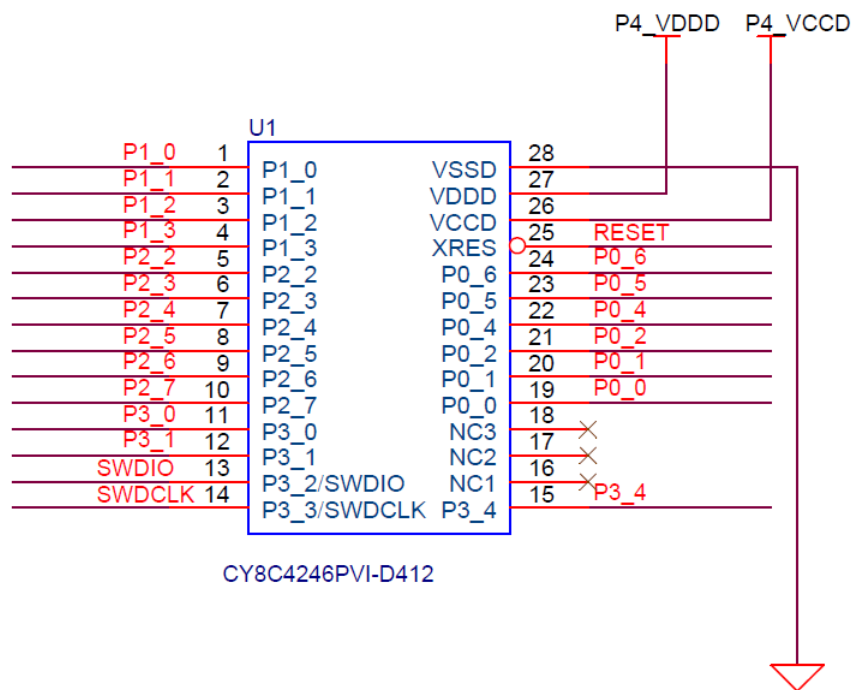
P4_VDDD P4_VCCD

U1

| Net | Pin | Left pin name | Right pin name | Pin | Net |
|---|---|---|---|---|---|
| P1_0 | 1 | P1_0 | VSSD | 28 | |
| P1_1 | 2 | P1_1 | VDDD | 27 | |
| P1_2 | 3 | P1_2 | VCCD | 26 | |
| P1_3 | 4 | P1_3 | XRES | 25 | RESET |
| P2_2 | 5 | P2_2 | P0_6 | 24 | P0_6 |
| P2_3 | 6 | P2_3 | P0_5 | 23 | P0_5 |
| P2_4 | 7 | P2_4 | P0_4 | 22 | P0_4 |
| P2_5 | 8 | P2_5 | P0_2 | 21 | P0_2 |
| P2_6 | 9 | P2_6 | P0_1 | 20 | P0_1 |
| P2_7 | 10 | P2_7 | P0_0 | 19 | P0_0 |
| P3_0 | 11 | P3_0 | NC3 | 18 | |
| P3_1 | 12 | P3_1 | NC2 | 17 | |
| SWDIO | 13 | P3_2/SWDIO | NC1 | 16 | |
| SWDCLK | 14 | P3_3/SWDCLK | P3_4 | 15 | P3_4 |

CY8C4246PVI-D412